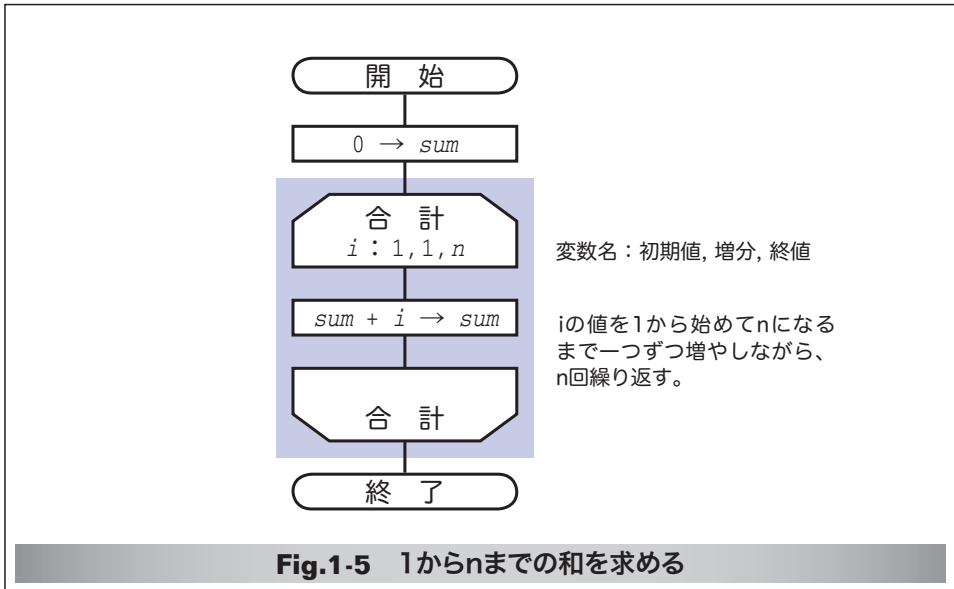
開 始

$0 \rightarrow sum$

合 計
$i$ : 1, 1, $n$

変数名：初期値, 増分, 終値

$sum + i \rightarrow sum$

iの値を1から始めてnになるまで一つずつ増やしながら、n回繰り返す。

合 計

終 了

Fig.1-5 1からnまでの和を求める